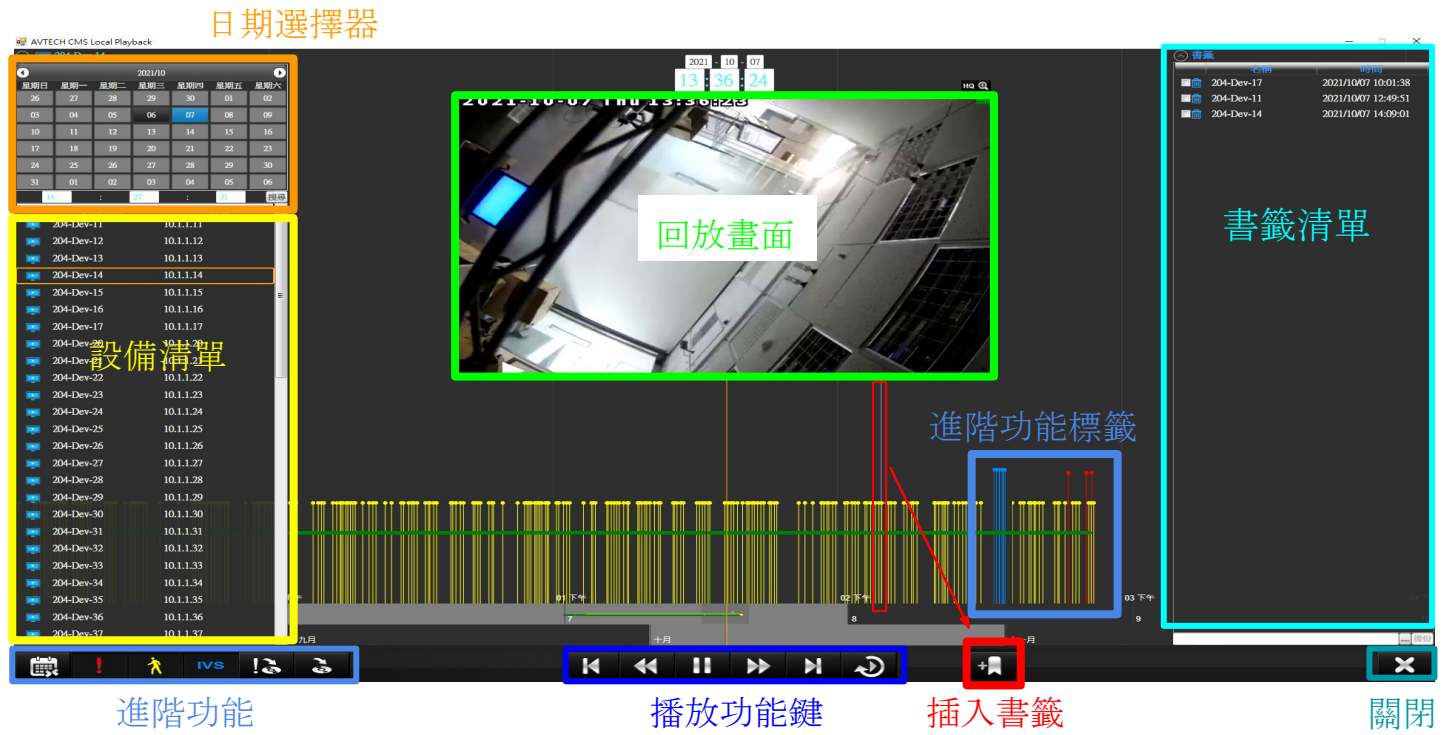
日期選擇器

AVTECH CMS Local Playback

2021/10

| 星期日 | 星期一 | 星期二 | 星期三 | 星期四 | 星期五 | 星期六 |
|---|---|---|---|---|---|---|
| 26 | 27 | 28 | 29 | 30 | 01 | 02 |
| 03 | 04 | 05 | 06 | 07 | 08 | 09 |
| 10 | 11 | 12 | 13 | 14 | 15 | 16 |
| 17 | 18 | 19 | 20 | 21 | 22 | 23 |
| 24 | 25 | 26 | 27 | 28 | 29 | 30 |
| 31 | 01 | 02 | 03 | 04 | 05 | 06 |

14 : 27 : 21 搜尋

204-Dev-11 10.1.1.11
204-Dev-12 10.1.1.12
204-Dev-13 10.1.1.13
204-Dev-14 10.1.1.14
204-Dev-15 10.1.1.15
204-Dev-16 10.1.1.16
204-Dev-17 10.1.1.17
204-Dev-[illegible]
204-Dev-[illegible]
204-Dev-22 10.1.1.22
204-Dev-23 10.1.1.23
204-Dev-24 10.1.1.24
204-Dev-25 10.1.1.25
204-Dev-26 10.1.1.26
204-Dev-27 10.1.1.27
204-Dev-28 10.1.1.28
204-Dev-29 10.1.1.29
204-Dev-30 10.1.1.30
204-Dev-31 10.1.1.31
204-Dev-32 10.1.1.32
204-Dev-33 10.1.1.33
204-Dev-34 10.1.1.34
204-Dev-35 10.1.1.35
204-Dev-36 10.1.1.36
204-Dev-37 10.1.1.37

設備清單

2021 - 10 - 07
13 : 36 : 24
HQ

2021-10-07 Thu 13:36:23

回放畫面

書籤
名稱 時間
204-Dev-17 2021/10/07 10:01:38
204-Dev-11 2021/10/07 12:49:51
204-Dev-14 2021/10/07 14:09:01

書籤清單

進階功能標籤

01 下午 02 下午 03 下午
7 8 9
九月 十月 十月

IVS

進階功能 播放功能鍵 插入書籤 關閉